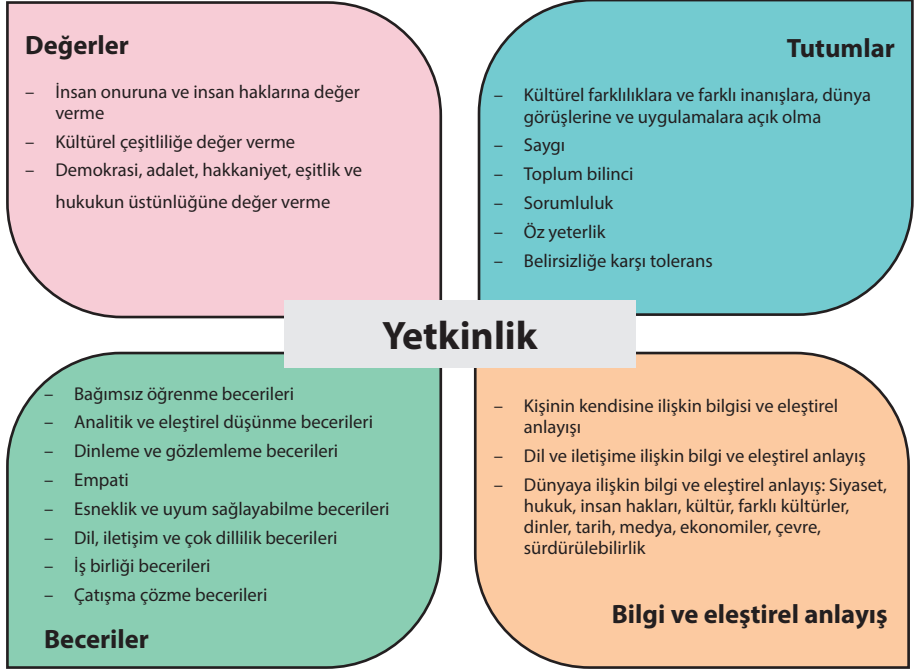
Değerler

– İnsan onuruna ve insan haklarına değer verme
– Kültürel çeşitliliğe değer verme
– Demokrasi, adalet, hakkaniyet, eşitlik ve hukukun üstünlüğüne değer verme

Tutumlar

– Kültürel farklılıklara ve farklı inanışlara, dünya görüşlerine ve uygulamalara açık olma
– Saygı
– Toplum bilinci
– Sorumluluk
– Öz yeterlik
– Belirsizliğe karşı tolerans

Yetkinlik

– Bağımsız öğrenme becerileri
– Analitik ve eleştirel düşünme becerileri
– Dinleme ve gözlemleme becerileri
– Empati
– Esneklik ve uyum sağlayabilme becerileri
– Dil, iletişim ve çok dillilik becerileri
– İş birliği becerileri
– Çatışma çözme becerileri

Beceriler

– Kişinin kendisine ilişkin bilgisi ve eleştirel anlayışı
– Dil ve iletişime ilişkin bilgi ve eleştirel anlayış
– Dünyaya ilişkin bilgi ve eleştirel anlayış: Siyaset, hukuk, insan hakları, kültür, farklı kültürler, dinler, tarih, medya, ekonomiler, çevre, sürdürülebilirlik

Bilgi ve eleştirel anlayış